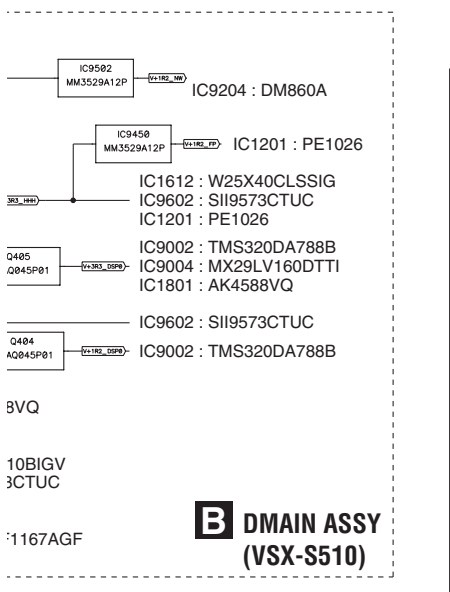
IC9502
MM3529A12P
V+1R2_NW
IC9204 : DM860A

IC9450
MM3529A12P
V+1R2_FP
IC1201 : PE1026

3R3_HHH
IC1612 : W25X40CLSSIG
IC9602 : SII9573CTUC
IC1201 : PE1026

Q405
AQ045P01
V+3R3_DSP0
IC9002 : TMS320DA788B
IC9004 : MX29LV160DTTI
IC1801 : AK4588VQ

IC9602 : SII9573CTUC

Q404
AQ045P01
V+1R2_DSP0
IC9002 : TMS320DA788B

8VQ

10BIGV
3CTUC

1167AGF

B DMAIN ASSY
(VSX-S510)